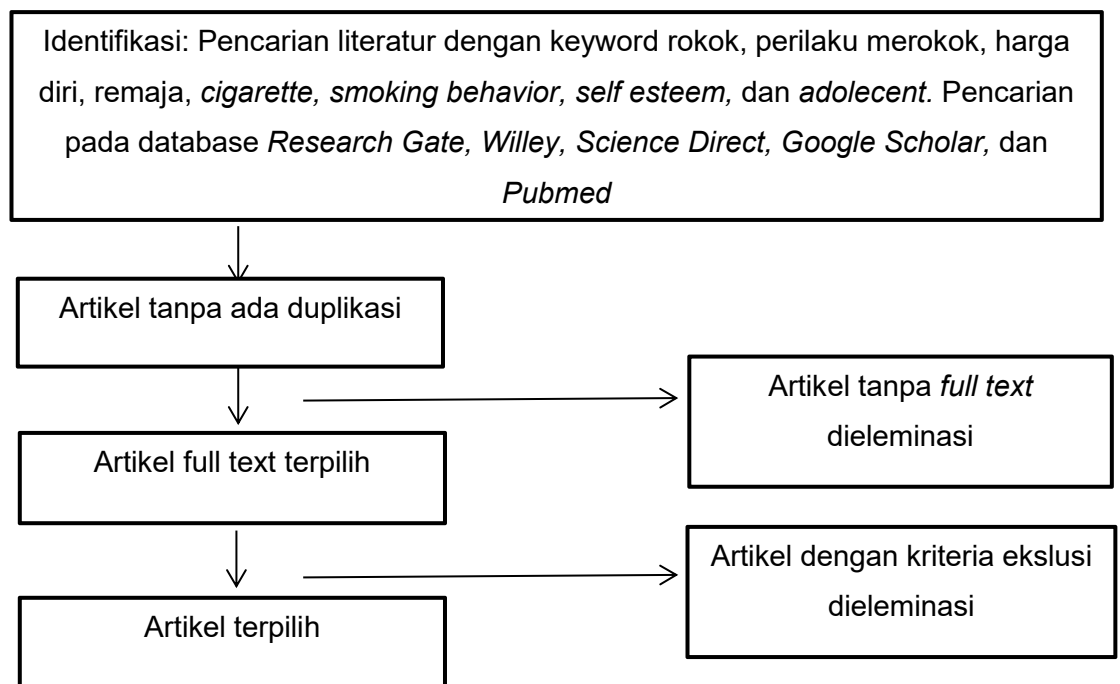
Identifikasi: Pencarian literatur dengan keyword rokok, perilaku merokok, harga diri, remaja, *cigarette, smoking behavior, self esteem,* dan *adolecent.* Pencarian pada database *Research Gate, Willey, Science Direct, Google Scholar,* dan *Pubmed*

Artikel tanpa ada duplikasi

Artikel tanpa *full text* dieleminasi

Artikel full text terpilih

Artikel dengan kriteria ekslusi dieleminasi

Artikel terpilih